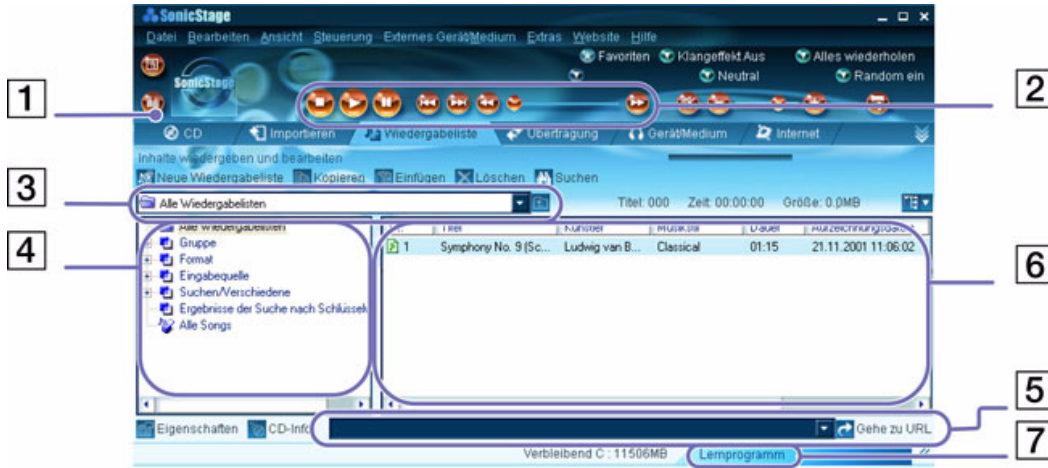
SonicStage

Datei Bearbeiten Ansicht Steuerung Externes Gerät/Medium Extras Website Hilfe

Favoriten Klangeffekt Aus Alles wiederholen
Neutral Random ein

SonicStage

1

2

CD Importieren Wiedergabeliste Übertragung Gerät/Medium Internet

Inhalte wiedergeben und bearbeiten

Neue Wiedergabeliste Kopieren Einfügen Löschen Suchen

3

Alle Wiedergabelisten

Titel: 000 Zeit: 00:00:00 Größe: 0.0MB

4

Alle Wiedergabelisten
Gruppe
Format
Eingabequelle
Suchen/Verschiedene
Ergebnisse der Suche nach Schlüssel
Alle Songs

| ... | Titel | Künstler | Musikstil | Dauer | Aufzeichnungsdatum |
|---|---|---|---|---|---|
| 1 | Symphony No. 9 (Sc... | Ludwig van B... | Classical | 01:15 | 21.11.2001 11:06:02 |

6

5

Eigenschaften CD-Info

Gehe zu URL

7

Verbleibend C : 11506MB Lernprogramm